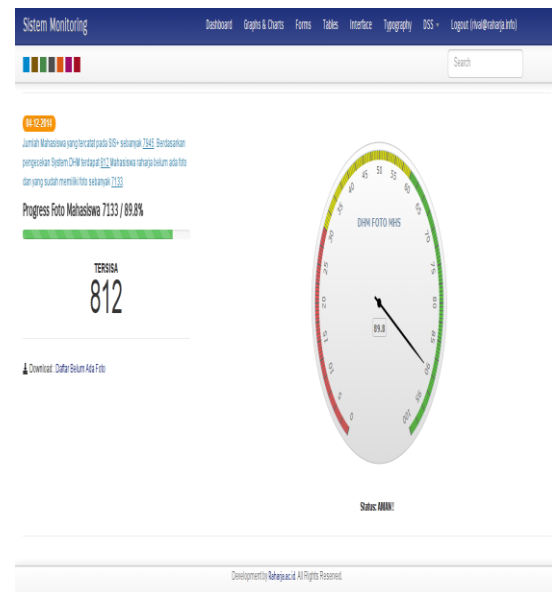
Sistem Monitoring

Dashboard Graphs & Charts Forms Tables Interface Typography DSS Logout (rival@raharja.info)

Search

04-12-2014

Jumlah Mahasiswa yang tercatat pada SIS+ sebanyak 7945. Berdasarkan pengecekan Sistem DHM terdapat 812 Mahasiswa raharja belum ada foto dan yang sudah memiliki foto sebanyak 7133

Progress Foto Mahasiswa 7133 / 89.8%

TERSISA
812

Download : Daftar Belum Ada Foto

DHM FOTO MHS

0 5 10 15 20 25 30 35 40 45 50 55 60 65 70 75 80 85 90 95 100

89.8

Status: AMAN!

Development by Raharja.ac.id. All Rights Reserved.